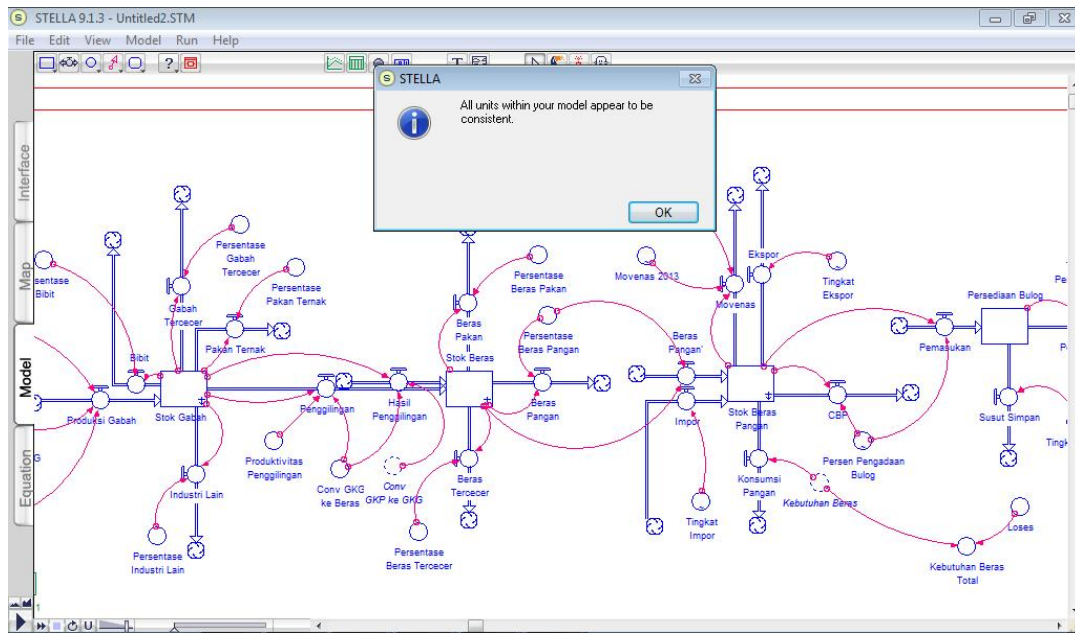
STELLA 9.1.3 - Untitled2.STM

File Edit View Model Run Help

STELLA

All units within your model appear to be consistent.

OK

Interface

Map

Model

Equation

sentase Bibit

Bibit

Produksi Gabah

Stok Gabah

Gabah Tercecer

Persentase Gabah Tercecer

Persentase Pakan Ternak

Pakan Ternak

Industri Lain

Persentase Industri Lain

Penggilingan

Produktivitas Penggilingan

Conv GKG ke Beras

Conv GKP ke GKG

Hasil Penggilingan

Beras Pakan

Persentase Beras Pakan

Stok Beras

Persentase Beras Pangan

Beras Pangan

Beras Tercecer

Persentase Beras Tercecer

Movenas 2013

Movenas

Ekspor

Tingkat Ekspor

Beras Pangan'

Impor

Tingkat Impor

Stok Beras Pangan

CBP

Persen Pengadaan Bulog

Konsumsi Pangan

Kebutuhan Beras

Loses

Kebutuhan Beras Total

Pemasukan

Persediaan Bulog

Susut Simpan

Pe

P

Tingk

1